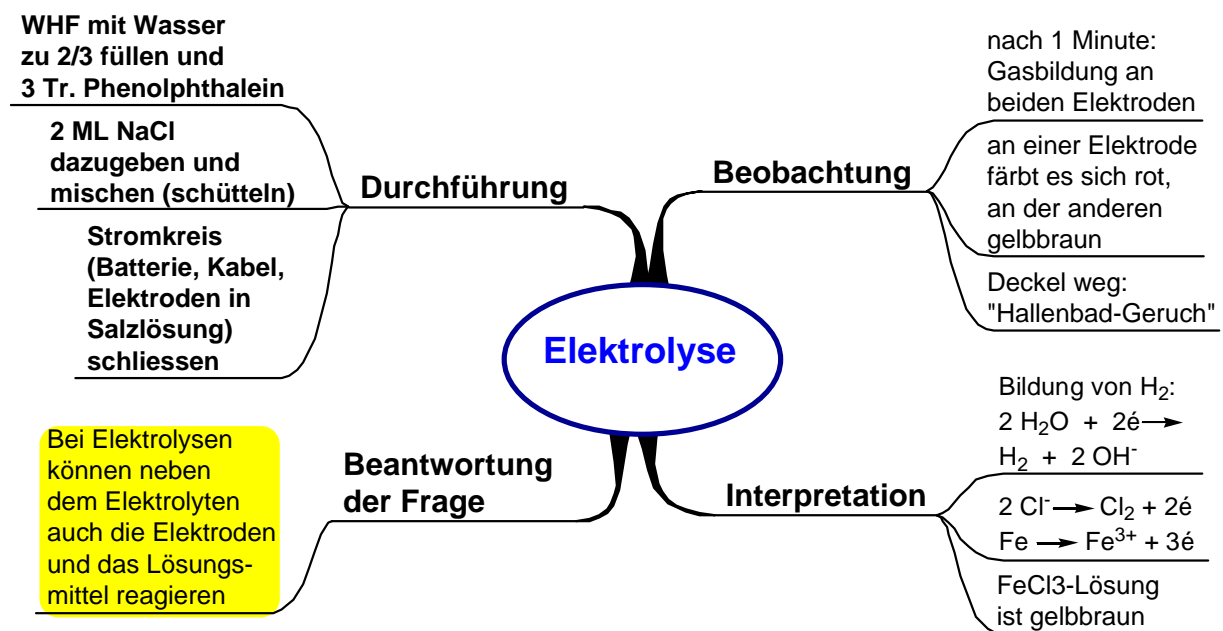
Elektrolyse

Durchführung

WHF mit Wasser zu 2/3 füllen und 3 Tr. Phenolphthalein

2 ML NaCl dazugeben und mischen (schütteln)

Stromkreis (Batterie, Kabel, Elektroden in Salzlösung) schliessen

Beobachtung

nach 1 Minute: Gasbildung an beiden Elektroden

an einer Elektrode färbt es sich rot, an der anderen gelbbraun

Deckel weg: "Hallenbad-Geruch"

Beantwortung der Frage

Bei Elektrolysen können neben dem Elektrolyten auch die Elektroden und das Lösungsmittel reagieren

Interpretation

Bildung von $H_2$: $2\ H_2O + 2é \rightarrow H_2 + 2\ OH^-$

$2\ Cl^- \rightarrow Cl_2 + 2é$
$Fe \rightarrow Fe^{3+} + 3é$

FeCl3-Lösung ist gelbbraun